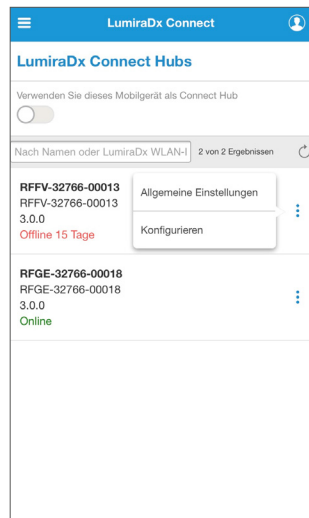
LumiraDx Connect

LumiraDx Connect Hubs

Verwenden Sie dieses Mobilgerät als Connect Hub

Nach Namen oder LumiraDx WLAN-I

2 von 2 Ergebnissen

RFFV-32766-00013
RFFV-32766-00013
3.0.0
Offline 15 Tage

Allgemeine Einstellungen

Konfigurieren

RFGE-32766-00018
RFGE-32766-00018
3.0.0
Online